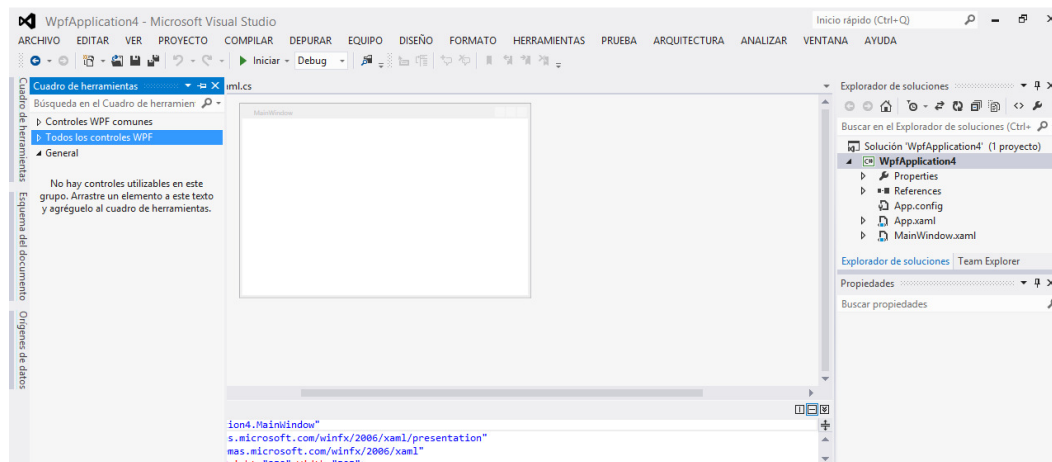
WpfApplication4 - Microsoft Visual Studio
Inicio rápido (Ctrl+Q)
ARCHIVO EDITAR VER PROYECTO COMPILAR DEPURAR EQUIPO DISEÑO FORMATO HERRAMIENTAS PRUEBA ARQUITECTURA ANALIZAR VENTANA AYUDA
Iniciar Debug
Cuadro de herramientas
Esquema del documento
Orígenes de datos
Cuadro de herramientas
Búsqueda en el Cuadro de herramien
Controles WPF comunes
Todos los controles WPF
General
No hay controles utilizables en este grupo. Arrastre un elemento a este texto y agréguelo al cuadro de herramientas.
ml.cs
MainWindow
ion4.MainWindow"
s.microsoft.com/winfx/2006/xaml/presentation"
mas.microsoft.com/winfx/2006/xaml"
Explorador de soluciones
Buscar en el Explorador de soluciones (Ctrl+
Solución 'WpfApplication4' (1 proyecto)
WpfApplication4
Properties
References
App.config
App.xaml
MainWindow.xaml
Explorador de soluciones Team Explorer
Propiedades
Buscar propiedades